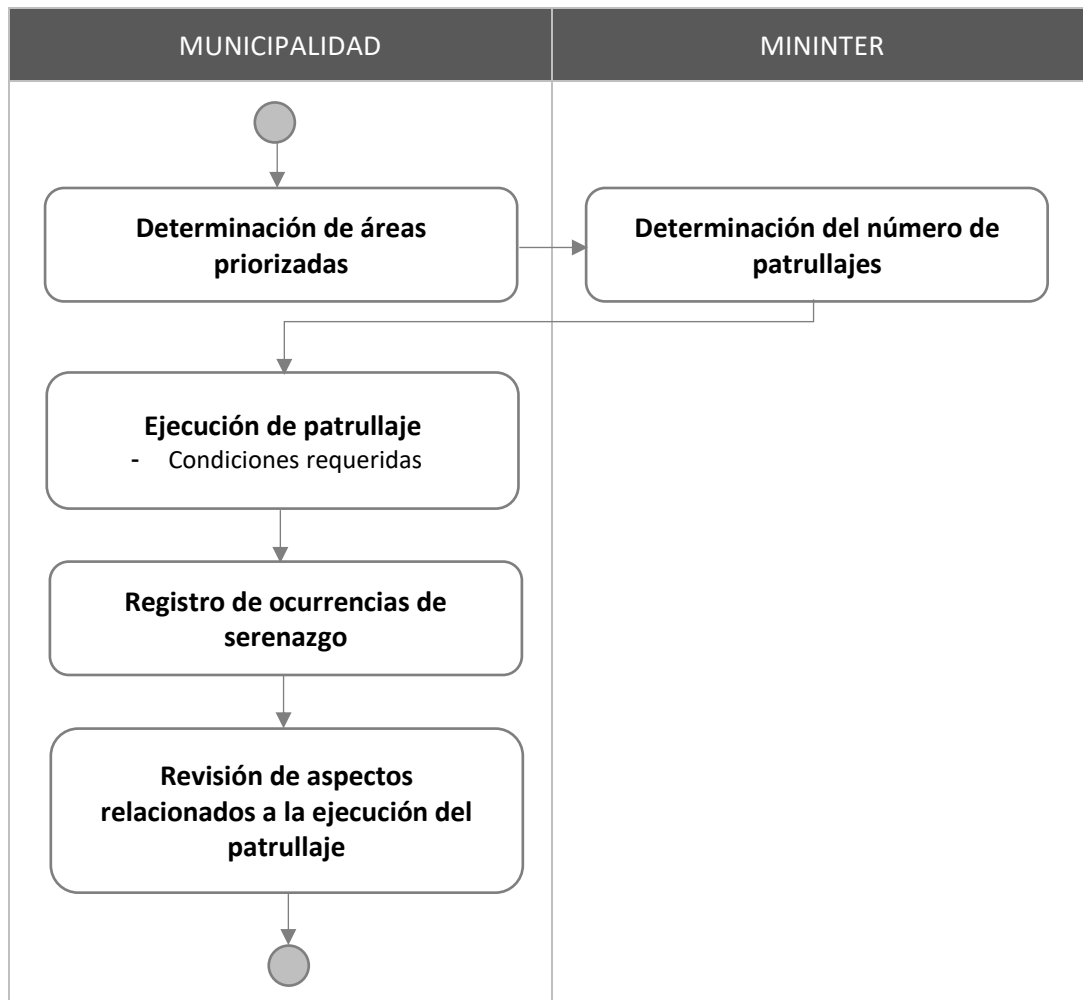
MUNICIPALIDAD

MININTER

Determinación de áreas priorizadas

Determinación del número de patrullajes

Ejecución de patrullaje
- Condiciones requeridas

Registro de ocurrencias de serenazgo

Revisión de aspectos relacionados a la ejecución del patrullaje